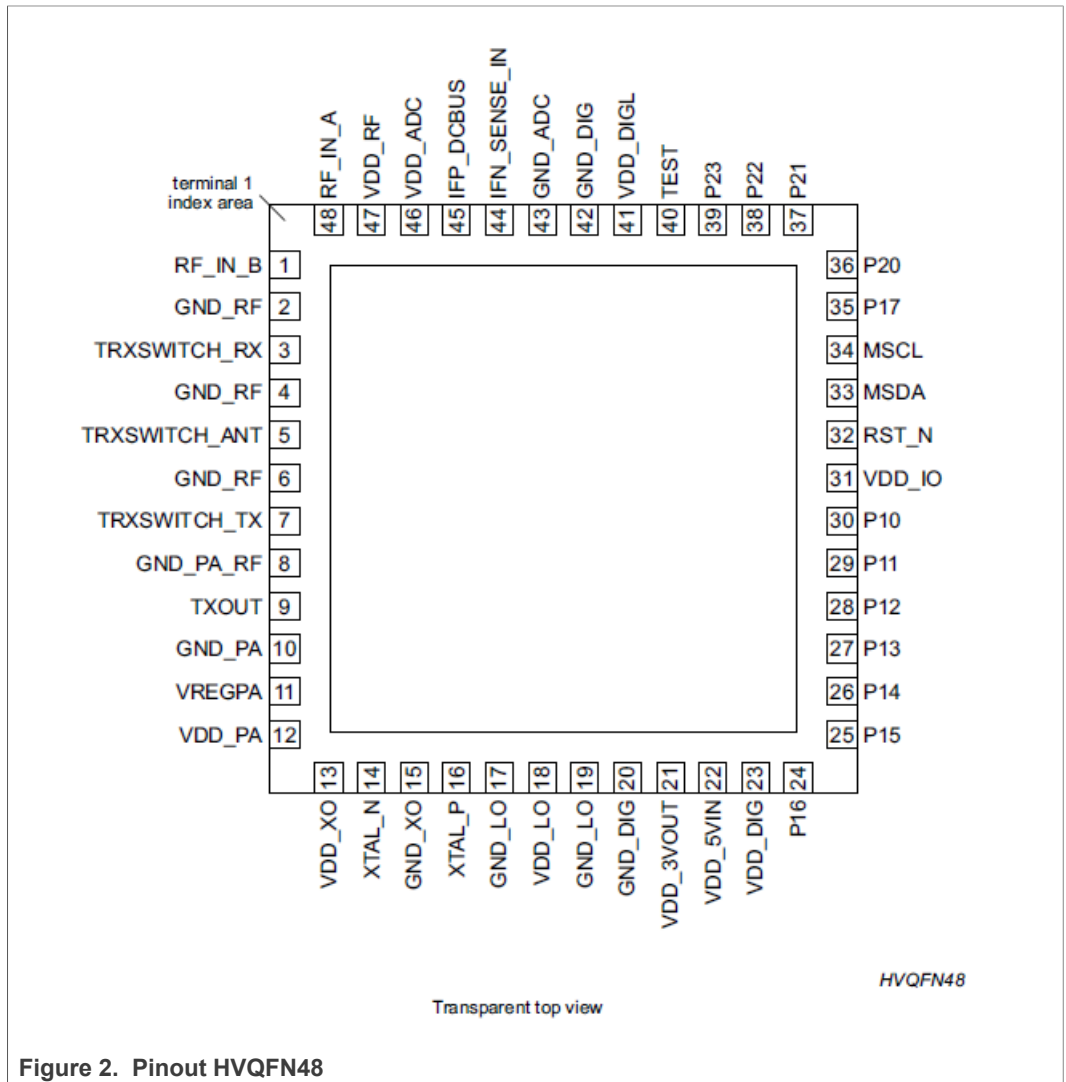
terminal 1 index area

RF_IN_A 48
VDD_RF 47
VDD_ADC 46
IFP_DCBUS 45
IFN_SENSE_IN 44
GND_ADC 43
GND_DIG 42
VDD_DIGL 41
TEST 40
P23 39
P22 38
P21 37

RF_IN_B 1
GND_RF 2
TRXSWITCH_RX 3
GND_RF 4
TRXSWITCH_ANT 5
GND_RF 6
TRXSWITCH_TX 7
GND_PA_RF 8
TXOUT 9
GND_PA 10
VREGPA 11
VDD_PA 12

36 P20
35 P17
34 MSCL
33 MSDA
32 RST_N
31 VDD_IO
30 P10
29 P11
28 P12
27 P13
26 P14
25 P15

13 VDD_XO
14 XTAL_N
15 GND_XO
16 XTAL_P
17 GND_LO
18 VDD_LO
19 GND_LO
20 GND_DIG
21 VDD_3VOUT
22 VDD_5VIN
23 VDD_DIG
24 P16

HVQFN48

Transparent top view

Figure 2. Pinout HVQFN48